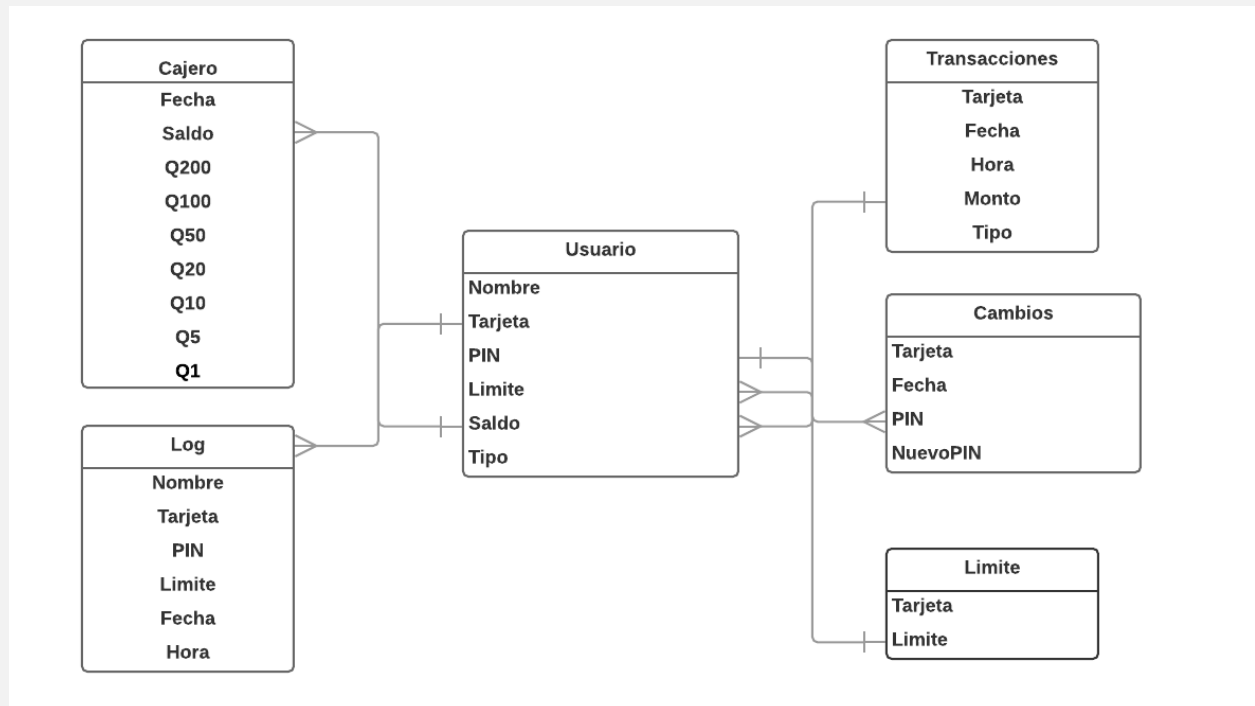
Cajero
Fecha
Saldo
Q200
Q100
Q50
Q20
Q10
Q5
Q1

Log
Nombre
Tarjeta
PIN
Limite
Fecha
Hora

Usuario
Nombre
Tarjeta
PIN
Limite
Saldo
Tipo

Transacciones
Tarjeta
Fecha
Hora
Monto
Tipo

Cambios
Tarjeta
Fecha
PIN
NuevoPIN

Limite
Tarjeta
Limite